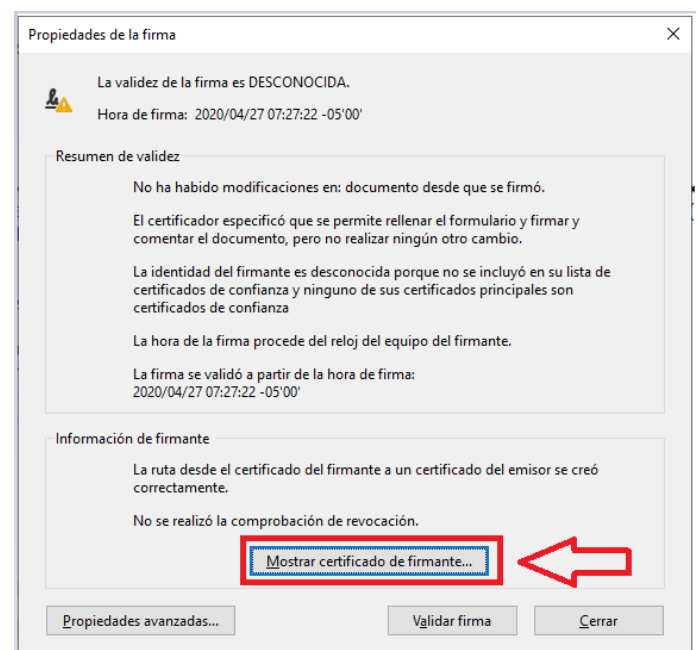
Propiedades de la firma

La validez de la firma es DESCONOCIDA.

Hora de firma: 2020/04/27 07:27:22 -05'00'

Resumen de validez

No ha habido modificaciones en: documento desde que se firmó.

El certificador especificó que se permite rellenar el formulario y firmar y comentar el documento, pero no realizar ningún otro cambio.

La identidad del firmante es desconocida porque no se incluyó en su lista de certificados de confianza y ninguno de sus certificados principales son certificados de confianza

La hora de la firma procede del reloj del equipo del firmante.

La firma se validó a partir de la hora de firma:
2020/04/27 07:27:22 -05'00'

Información de firmante

La ruta desde el certificado del firmante a un certificado del emisor se creó correctamente.

No se realizó la comprobación de revocación.

Mostrar certificado de firmante...

Propiedades avanzadas...

Validar firma

Cerrar